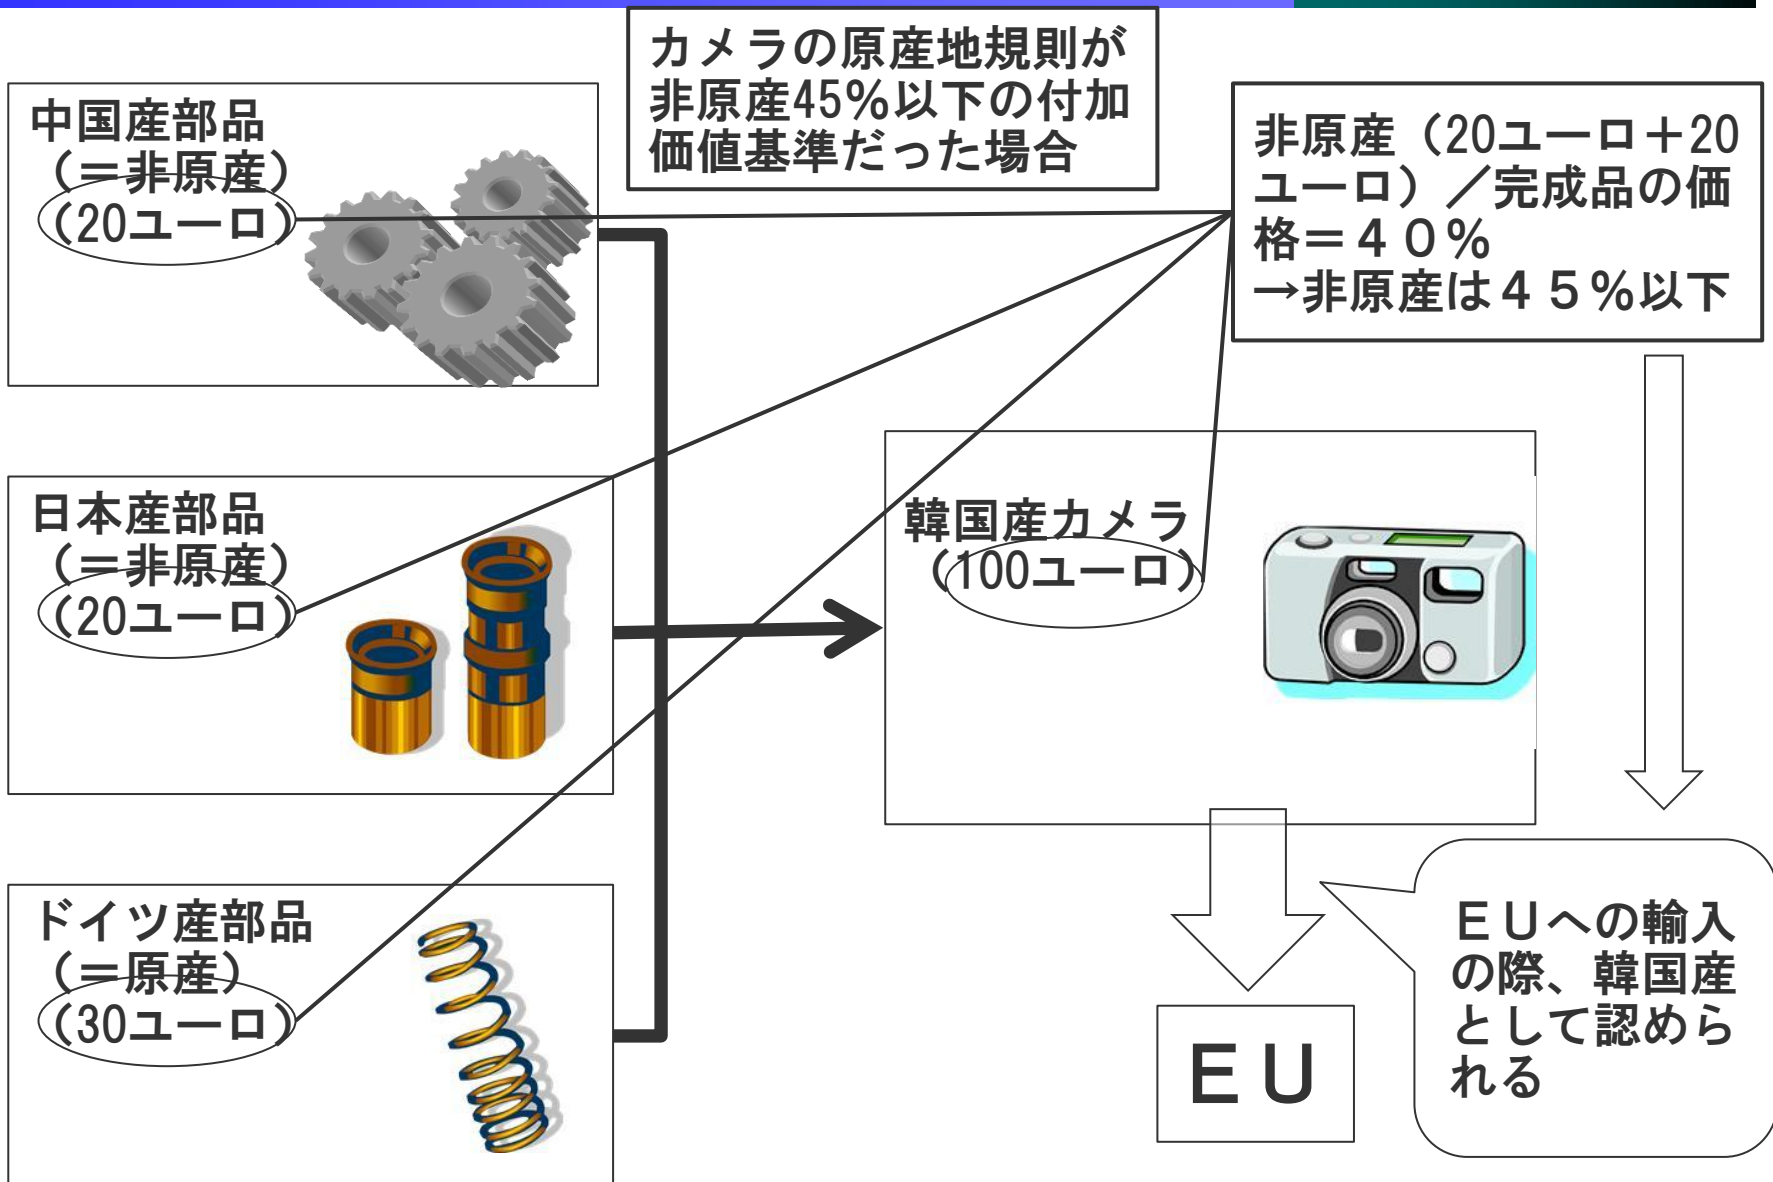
カメラの原産地規則が非原産45%以下の付加価値基準だった場合

中国産部品
（＝非原産）
（20ユーロ）

日本産部品
（＝非原産）
（20ユーロ）

ドイツ産部品
（＝原産）
（30ユーロ）

非原産（20ユーロ＋20ユーロ）／完成品の価格＝４０%
→非原産は４５%以下

韓国産カメラ
（100ユーロ）

ＥＵ

ＥＵへの輸入の際、韓国産として認められる